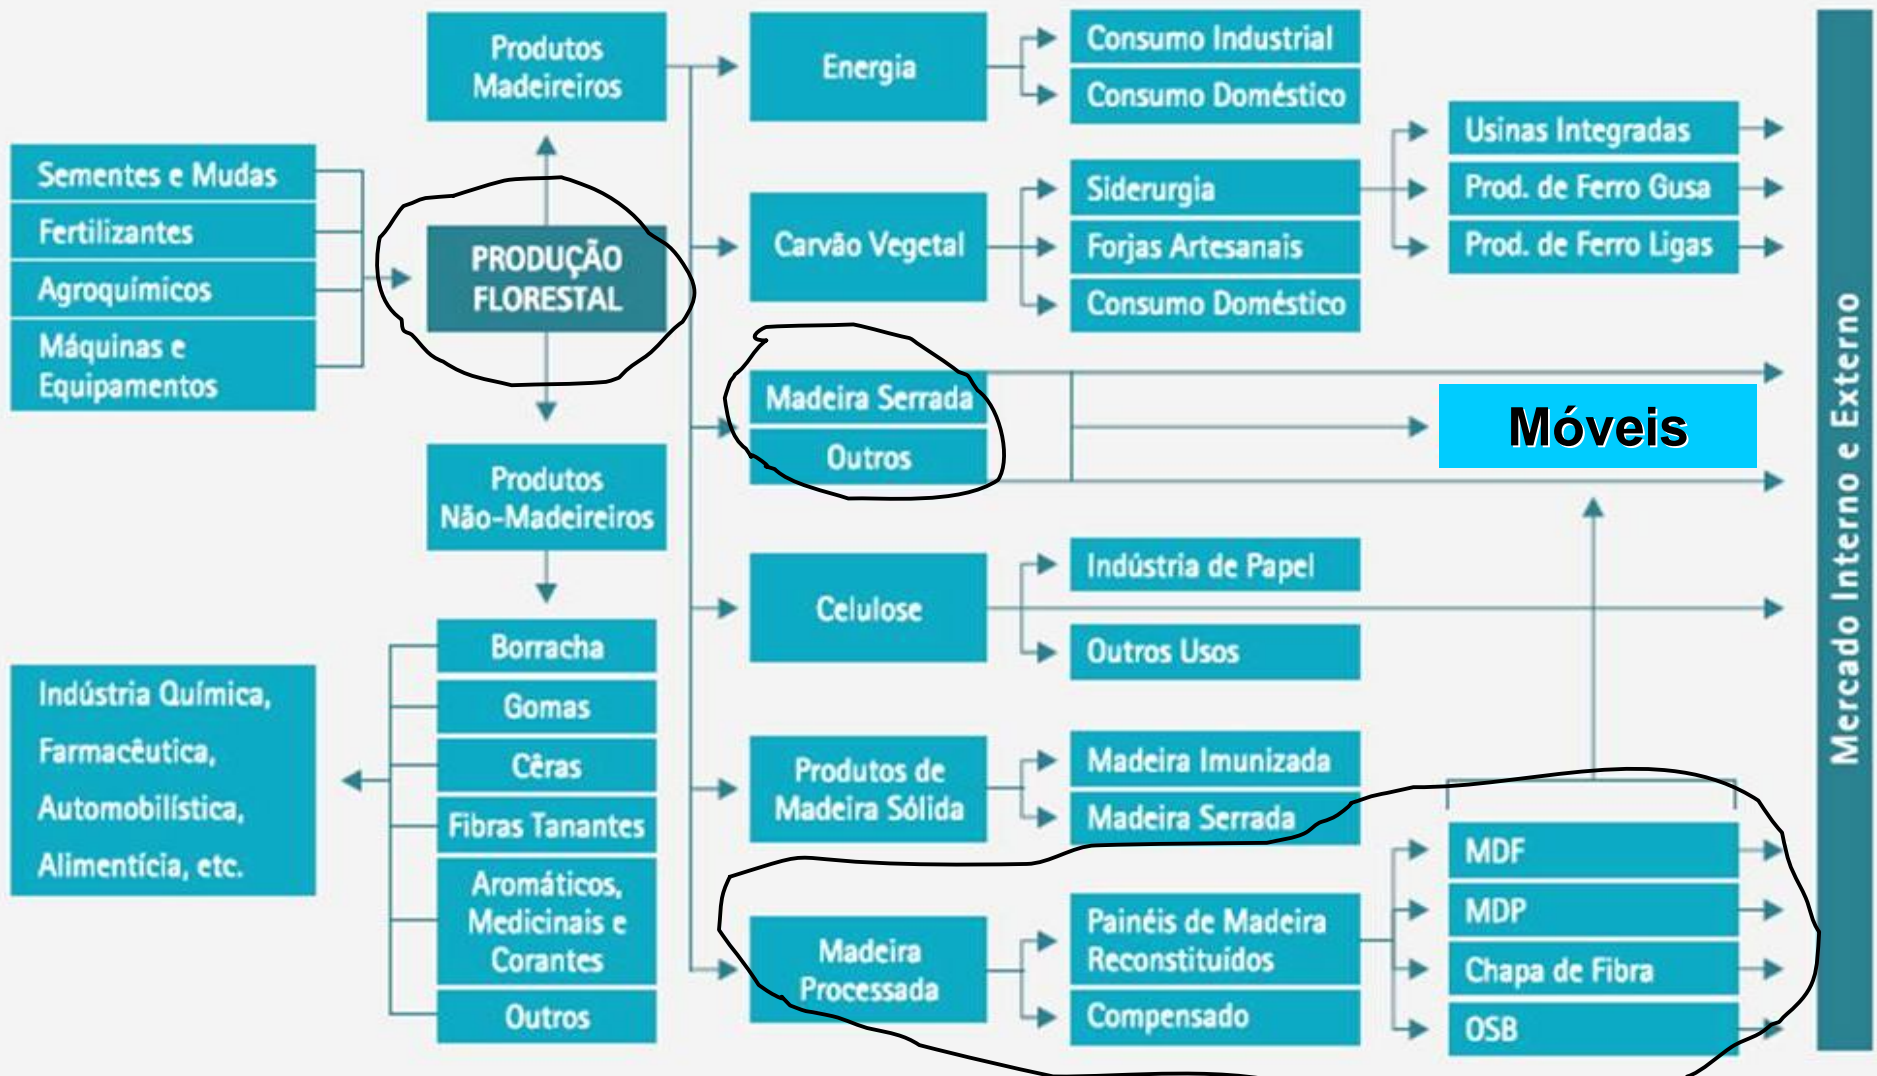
Sementes e Mudas
Fertilizantes
Agroquímicos
Máquinas e Equipamentos

Produtos Madeireiros

PRODUÇÃO FLORESTAL

Produtos Não-Madeireiros

Borracha
Gomas
Cêras
Fibras Tanantes
Aromáticos, Medicinais e Corantes
Outros

Indústria Química, Farmacêutica, Automobilística, Alimentícia, etc.

Energia
Consumo Industrial
Consumo Doméstico

Carvão Vegetal
Siderurgia
Forjas Artesanais
Consumo Doméstico
Usinas Integradas
Prod. de Ferro Gusa
Prod. de Ferro Ligas

Madeira Serrada
Outros

Móveis

Celulose
Indústria de Papel
Outros Usos

Produtos de Madeira Sólida
Madeira Imunizada
Madeira Serrada

Madeira Processada
Painéis de Madeira Reconstituídos
Compensado
MDF
MDP
Chapa de Fibra
OSB

Mercado Interno e Externo